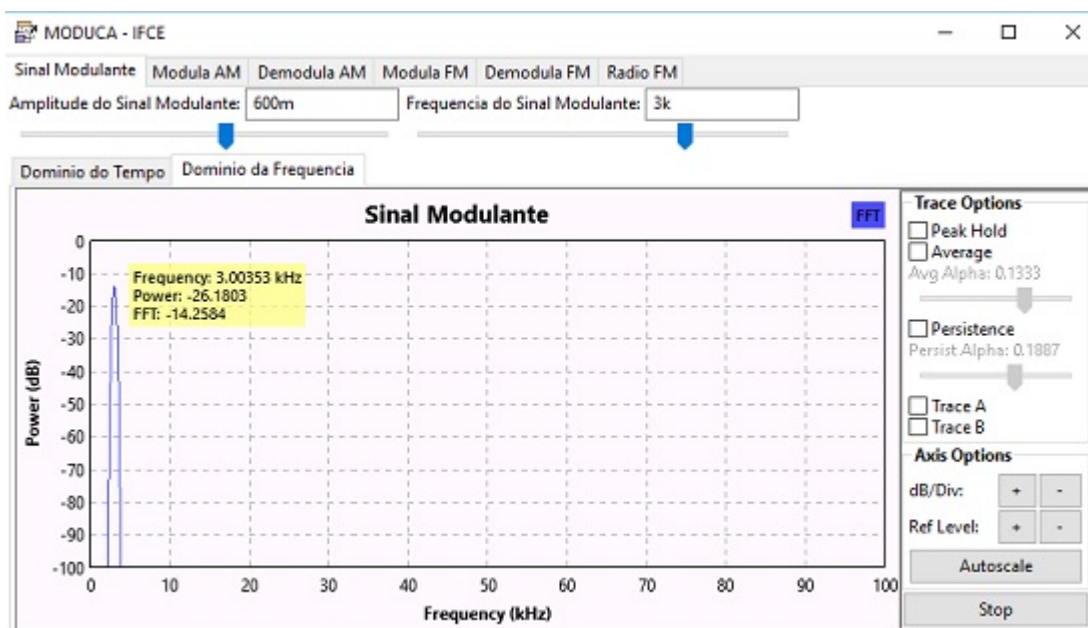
MODUCA - IFCE

Sinal Modulante | Modula AM | Demodula AM | Modula FM | Demodula FM | Radio FM

Amplitude do Sinal Modulante: 600m

Frequencia do Sinal Modulante: 3k

Dominio do Tempo | Dominio da Frequencia

Sinal Modulante

FFT

Frequency: 3.00353 kHz
Power: -26.1803
FFT: -14.2584

Power (dB)

0
-10
-20
-30
-40
-50
-60
-70
-80
-90
-100

0 10 20 30 40 50 60 70 80 90 100

Frequency (kHz)

Trace Options
Peak Hold
Average
Avg Alpha: 0.1333
Persistence
Persist Alpha: 0.1887
Trace A
Trace B

Axis Options
dB/Div: + -
Ref Level: + -
Autoscale

Stop